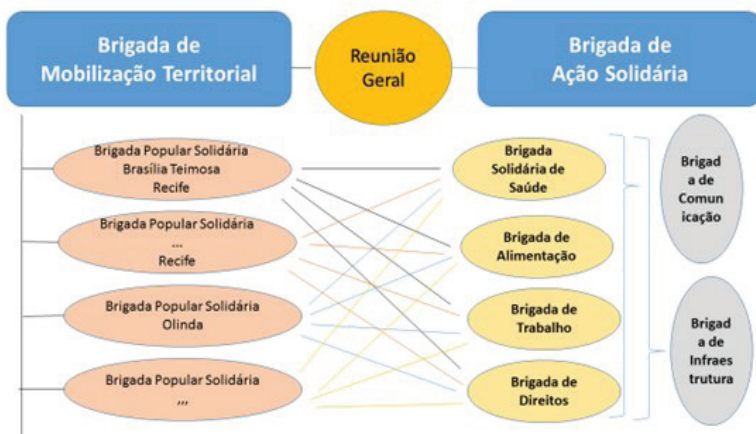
Brigada de Mobilização Territorial

Reunião Geral

Brigada de Ação Solidária

Brigada Popular Solidária Brasília Teimosa Recife

Brigada Popular Solidária ... Recife

Brigada Popular Solidária Olinda

Brigada Popular Solidária ...

Brigada Solidária de Saúde

Brigada de Alimentação

Brigada de Trabalho

Brigada de Direitos

Brigad a de Comun icação

Brigad a de Infraes trutura